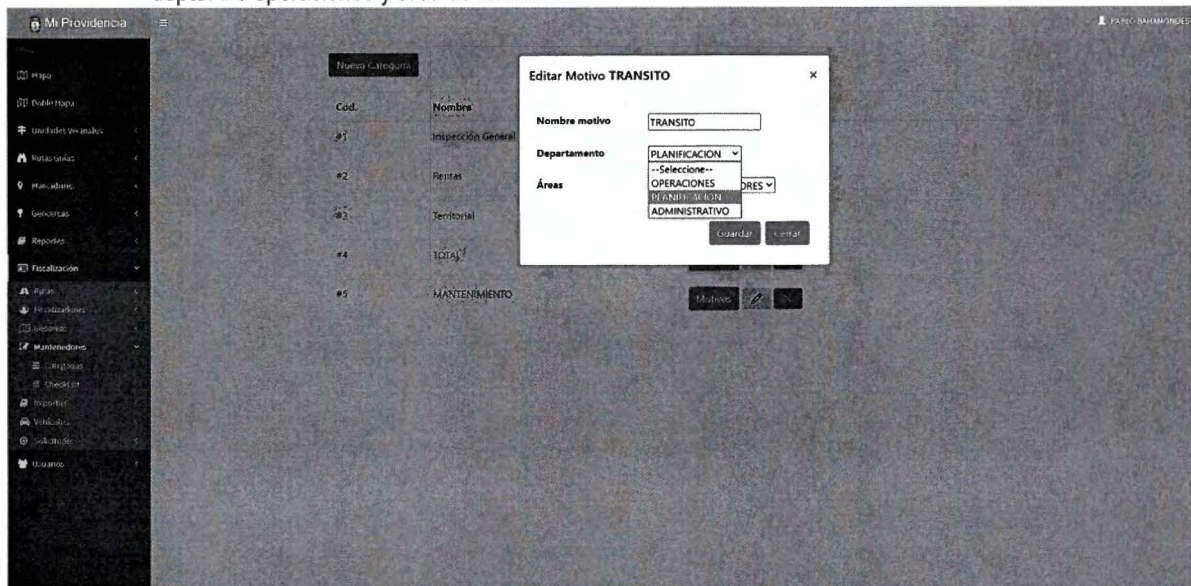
Mi Providencia

PABLO BAHAMONDES

Mapa
Doble Mapa
Unidades Vecinales
Rutas Guías
Marcadores
Geocercas
Reportes
Fiscalización
Rutas
Fiscalizaciones
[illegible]
Mantenedores
Categorías
Checklist
Reportes
Vehículos
Solicitudes
Usuarios

Nueva Categoría

| Cod. | Nombre |
|---|---|
| #1 | Inspección General |
| #2 | Rentas |
| #3 | Territorial |
| #4 | TOTAL |
| #5 | MANTENIMIENTO |

Motivos

Editar Motivo TRANSITO ×

Nombre motivo TRANSITO

Departamento PLANIFICACION
--Seleccione--
OPERACIONES
PLANIFICACION
ADMINISTRATIVO

Áreas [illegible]ORES

Guardar Cerrar